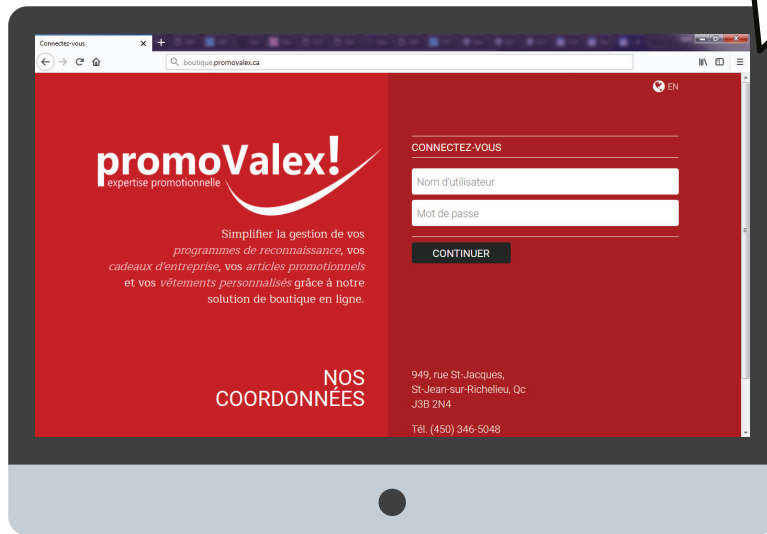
Connectez-vous
boutique.promovalex.ca

EN

promoValex!
expertise promotionnelle

Simplifier la gestion de vos programmes de reconnaissance, vos cadeaux d'entreprise, vos articles promotionnels et vos vêtements personnalisés grâce à notre solution de boutique en ligne.

CONNECTEZ-VOUS

Nom d'utilisateur

Mot de passe

CONTINUER

NOS COORDONNÉES

949, rue St-Jacques,
St-Jean-sur-Richelieu, Qc
J3B 2N4

Tél. (450) 346-5048